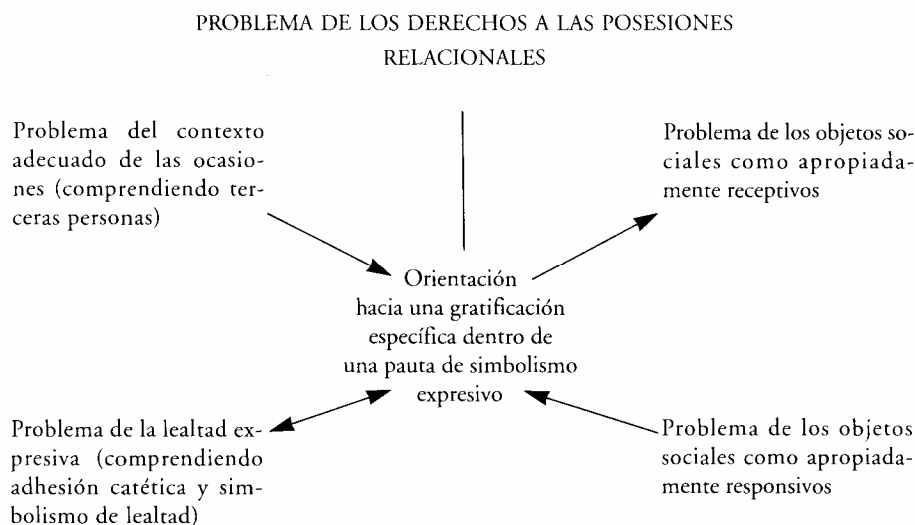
PROBLEMA DE LOS DERECHOS A LAS POSESIONES RELACIONALES

Problema del contexto adecuado de las ocasiones (comprendiendo terceras personas)

Problema de los objetos sociales como apropiadamente receptivos

Orientación hacia una gratificación específica dentro de una pauta de simbolismo expresivo

Problema de la lealtad expresiva (comprendiendo adhesión catética y simbolismo de lealtad)

Problema de los objetos sociales como apropiadamente responsivos